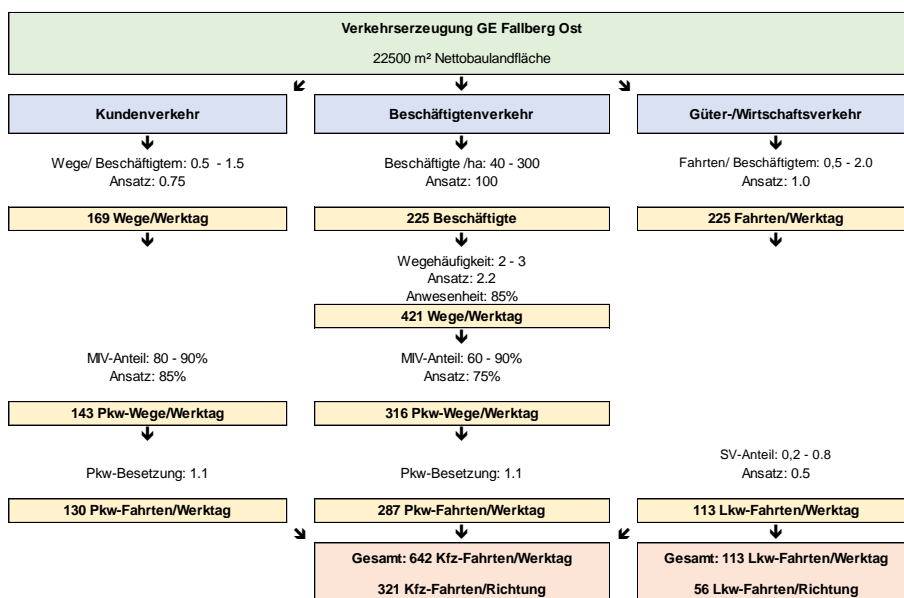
Verkehrserzeugung GE Fallberg Ost

22500 m² Nettobaulandfläche

Kundenverkehr

Wege/ Beschäftigtem: 0.5 - 1.5
Ansatz: 0.75

169 Wege/Werktag

MIV-Anteil: 80 - 90%
Ansatz: 85%

143 Pkw-Wege/Werktag

Pkw-Besetzung: 1.1

130 Pkw-Fahrten/Werktag

Beschäftigtenverkehr

Beschäftigte /ha: 40 - 300
Ansatz: 100

225 Beschäftigte

Wegehäufigkeit: 2 - 3
Ansatz: 2.2
Anwesenheit: 85%

421 Wege/Werktag

MIV-Anteil: 60 - 90%
Ansatz: 75%

316 Pkw-Wege/Werktag

Pkw-Besetzung: 1.1

287 Pkw-Fahrten/Werktag

Gesamt: 642 Kfz-Fahrten/Werktag

321 Kfz-Fahrten/Richtung

Güter-/Wirtschaftsverkehr

Fahrten/ Beschäftigtem: 0,5 - 2.0
Ansatz: 1.0

225 Fahrten/Werktag

SV-Anteil: 0,2 - 0.8
Ansatz: 0.5

113 Lkw-Fahrten/Werktag

Gesamt: 113 Lkw-Fahrten/Werktag

56 Lkw-Fahrten/Richtung